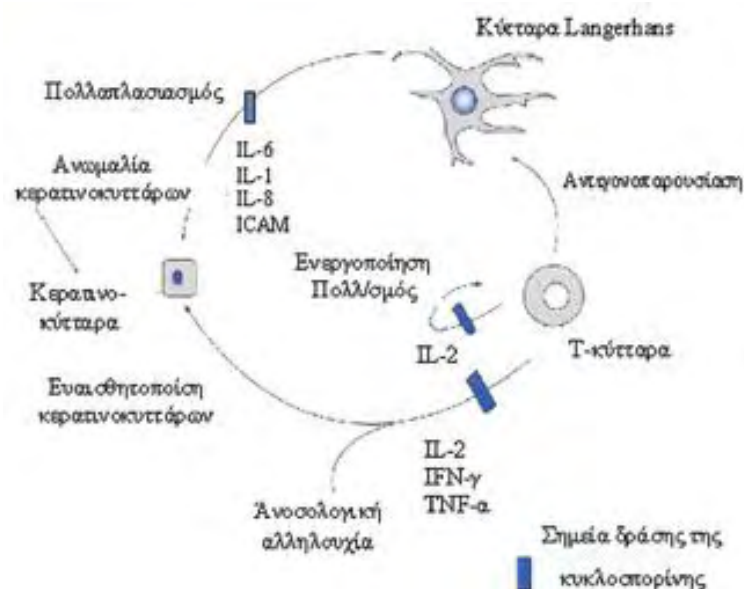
Κύτταρα Langerhans

Πολλαπλασιασμός

IL-6
IL-1
IL-8
ICAM

Ανωμαλία κερατινοκυττάρων

Αντιγονοπαρουσίαση

Ενεργοποίηση Πολλ/σμός

Κερατινο-κύτταρα

IL-2

Τ-κύτταρα

Ευαισθητοποίηση κερατινοκυττάρων

IL-2
IFN-γ
TNF-α

Άνοσολογική αλληλουχία

Σημεία δράσης της κυκλοσπορίνης